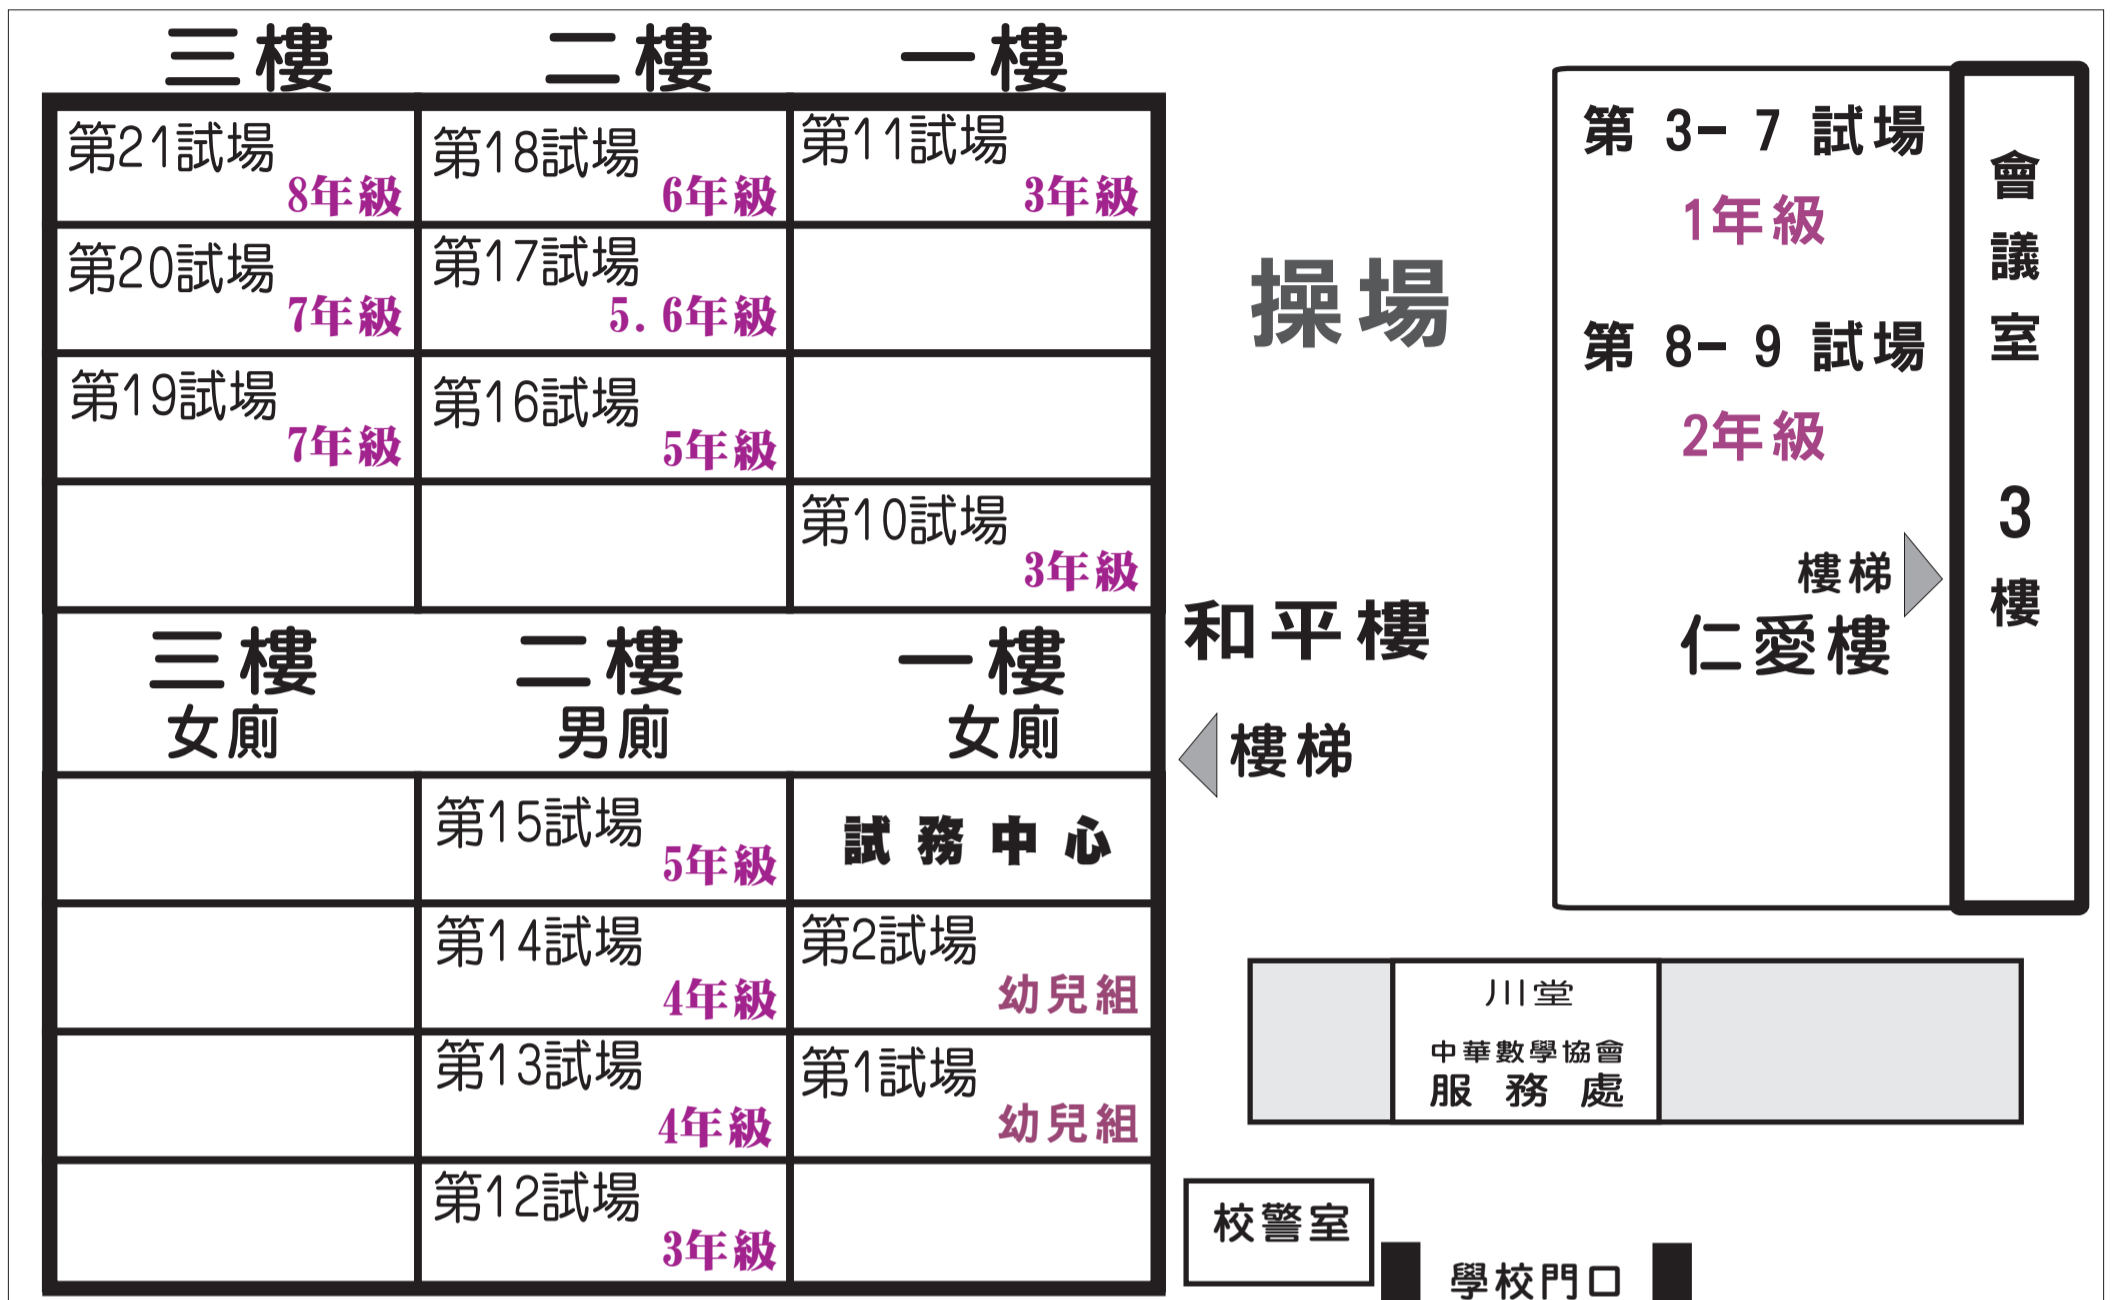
| 三樓 | 二樓 | 一樓 |
|---|---|---|
| 第21試場 8年級 | 第18試場 6年級 | 第11試場 3年級 |
| 第20試場 7年級 | 第17試場 5.6年級 | |
| 第19試場 7年級 | 第16試場 5年級 | |
| | | 第10試場 3年級 |
| 三樓 女廁 | 二樓 男廁 | 一樓 女廁 |
| | 第15試場 5年級 | 試務中心 |
| | 第14試場 4年級 | 第2試場 幼兒組 |
| | 第13試場 4年級 | 第1試場 幼兒組 |
| | 第12試場 3年級 | |

操場

和平樓

樓梯

第 3- 7 試場
1年級

第 8- 9 試場
2年級

樓梯

仁愛樓

會議室 3樓

川堂
中華數學協會
服 務 處

校警室

學校門口